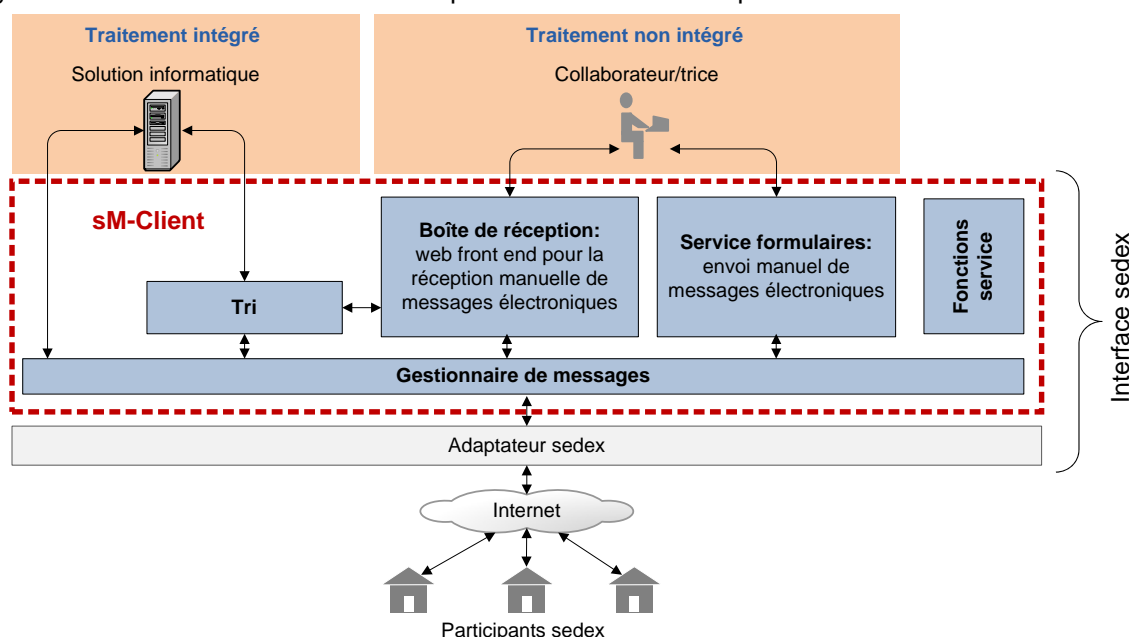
Traitement intégré

Solution informatique

Traitement non intégré

Collaborateur/trice

sM-Client

Boîte de réception: web front end pour la réception manuelle de messages électroniques

Service formulaires: envoi manuel de messages électroniques

Fonctions service

Tri

Gestionnaire de messages

Adaptateur sedex

Interface sedex

Internet

Participants sedex